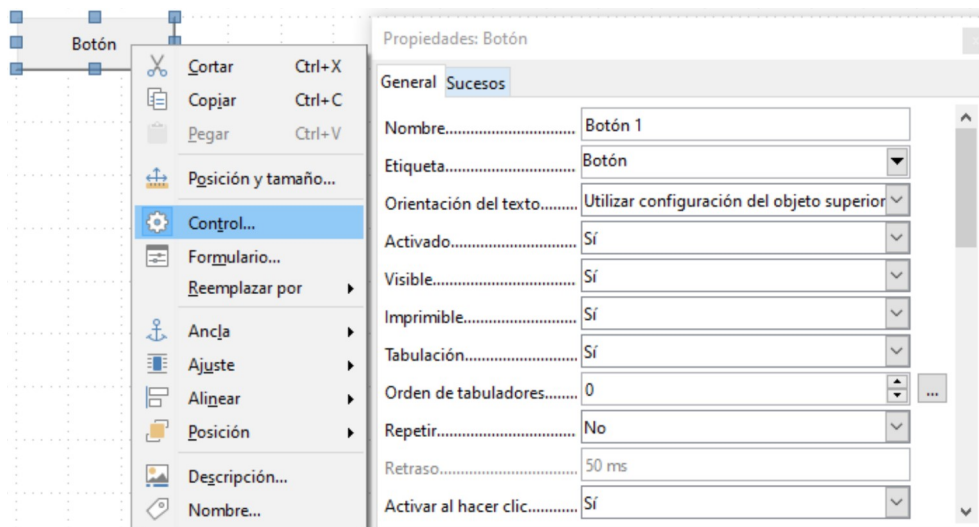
Botón

Cortar Ctrl+X
Copiar Ctrl+C
Pegar Ctrl+V
Posición y tamaño...
Control...
Formulario...
Reemplazar por
Ancla
Ajuste
Alinear
Posición
Descripción...
Nombre...

Propiedades: Botón

General Sucesos

Nombre.............................. Botón 1
Etiqueta.............................. Botón
Orientación del texto.......... Utilizar configuración del objeto superior
Activado.............................. Sí
Visible.............................. Sí
Imprimible.............................. Sí
Tabulación.............................. Sí
Orden de tabuladores.......... 0
Repetir.............................. No
Retraso.............................. 50 ms
Activar al hacer clic............ Sí